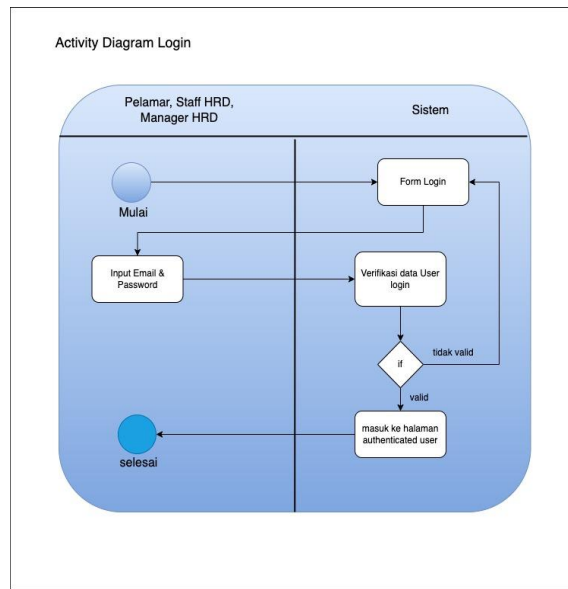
Activity Diagram Login

Pelamar, Staff HRD, Manager HRD

Sistem

Mulai

Form Login

Input Email & Password

Verifikasi data User login

if

tidak valid

valid

masuk ke halaman authenticated user

selesai